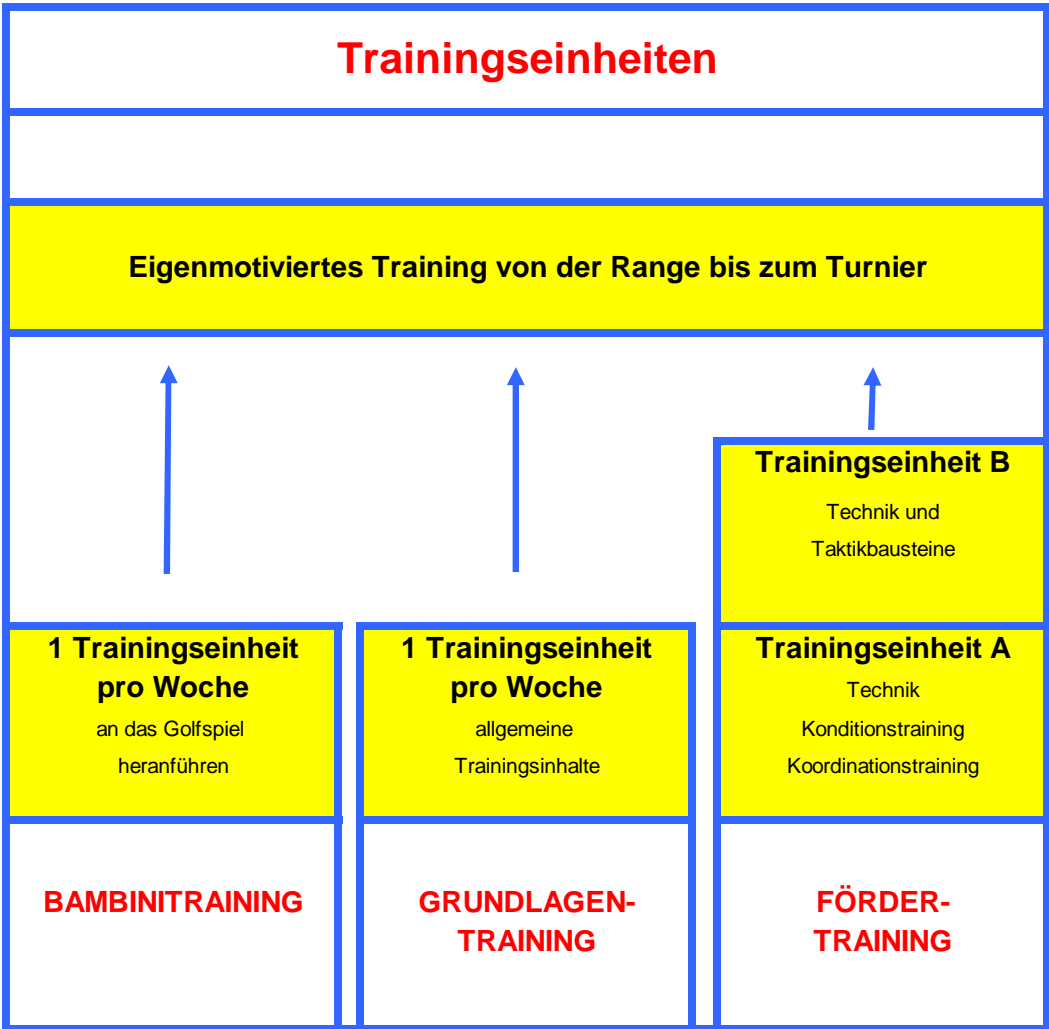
Trainingseinheiten

Eigenmotiviertes Training von der Range bis zum Turnier

Trainingseinheit B
Technik und
Taktikbausteine

1 Trainingseinheit pro Woche
an das Golfspiel heranführen

1 Trainingseinheit pro Woche
allgemeine Trainingsinhalte

Trainingseinheit A
Technik
Konditionstraining
Koordinationstraining

BAMBINITRAINING

GRUNDLAGEN-TRAINING

FÖRDER-TRAINING